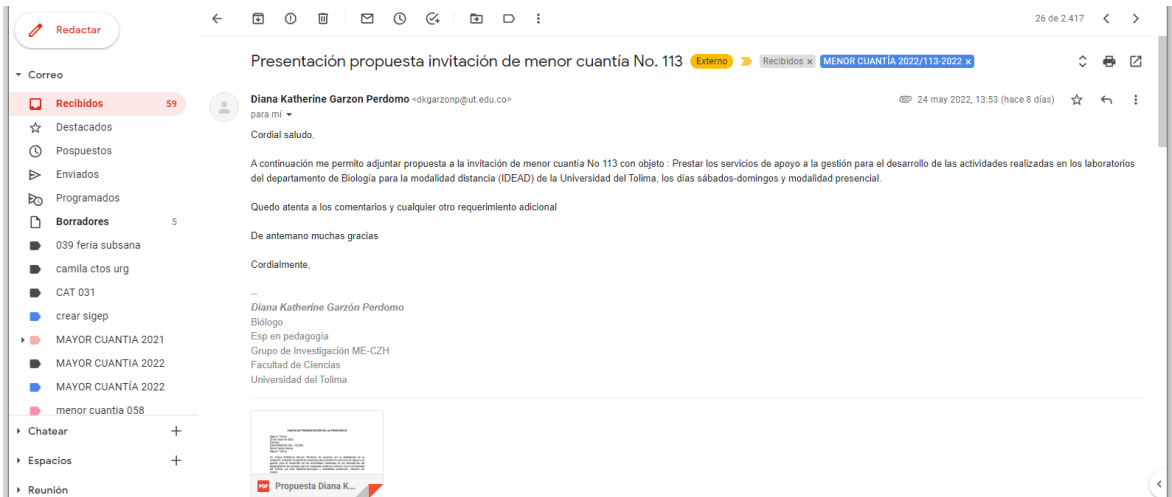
Redactar

Correo
Recibidos 59
Destacados
Pospuestos
Enviados
Programados
Borradores 5
039 feria subsana
camila ctos urg
CAT 031
crear sigep
MAYOR CUANTIA 2021
MAYOR CUANTIA 2022
MAYOR CUANTÍA 2022
menor cuantia 058
Chatear
Espacios
Reunión

26 de 2.417

Presentación propuesta invitación de menor cuantía No. 113 Externo Recibidos × MENOR CUANTÍA 2022/113-2022 ×

Diana Katherine Garzon Perdomo <dkgarzonp@ut.edu.co>
para mí
24 may 2022, 13:53 (hace 8 días)

Cordial saludo,

A continuación me permito adjuntar propuesta a la invitación de menor cuantía No 113 con objeto : Prestar los servicios de apoyo a la gestión para el desarrollo de las actividades realizadas en los laboratorios del departamento de Biología para la modalidad distancia (IDEAD) de la Universidad del Tolima, los días sábados-domingos y modalidad presencial.

Quedo atenta a los comentarios y cualquier otro requerimiento adicional

De antemano muchas gracias

Cordialmente,

--
Diana Katherine Garzón Perdomo
Biólogo
Esp en pedagogía
Grupo de Investigación ME-CZH
Facultad de Ciencias
Universidad del Tolima

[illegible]

Propuesta Diana K...